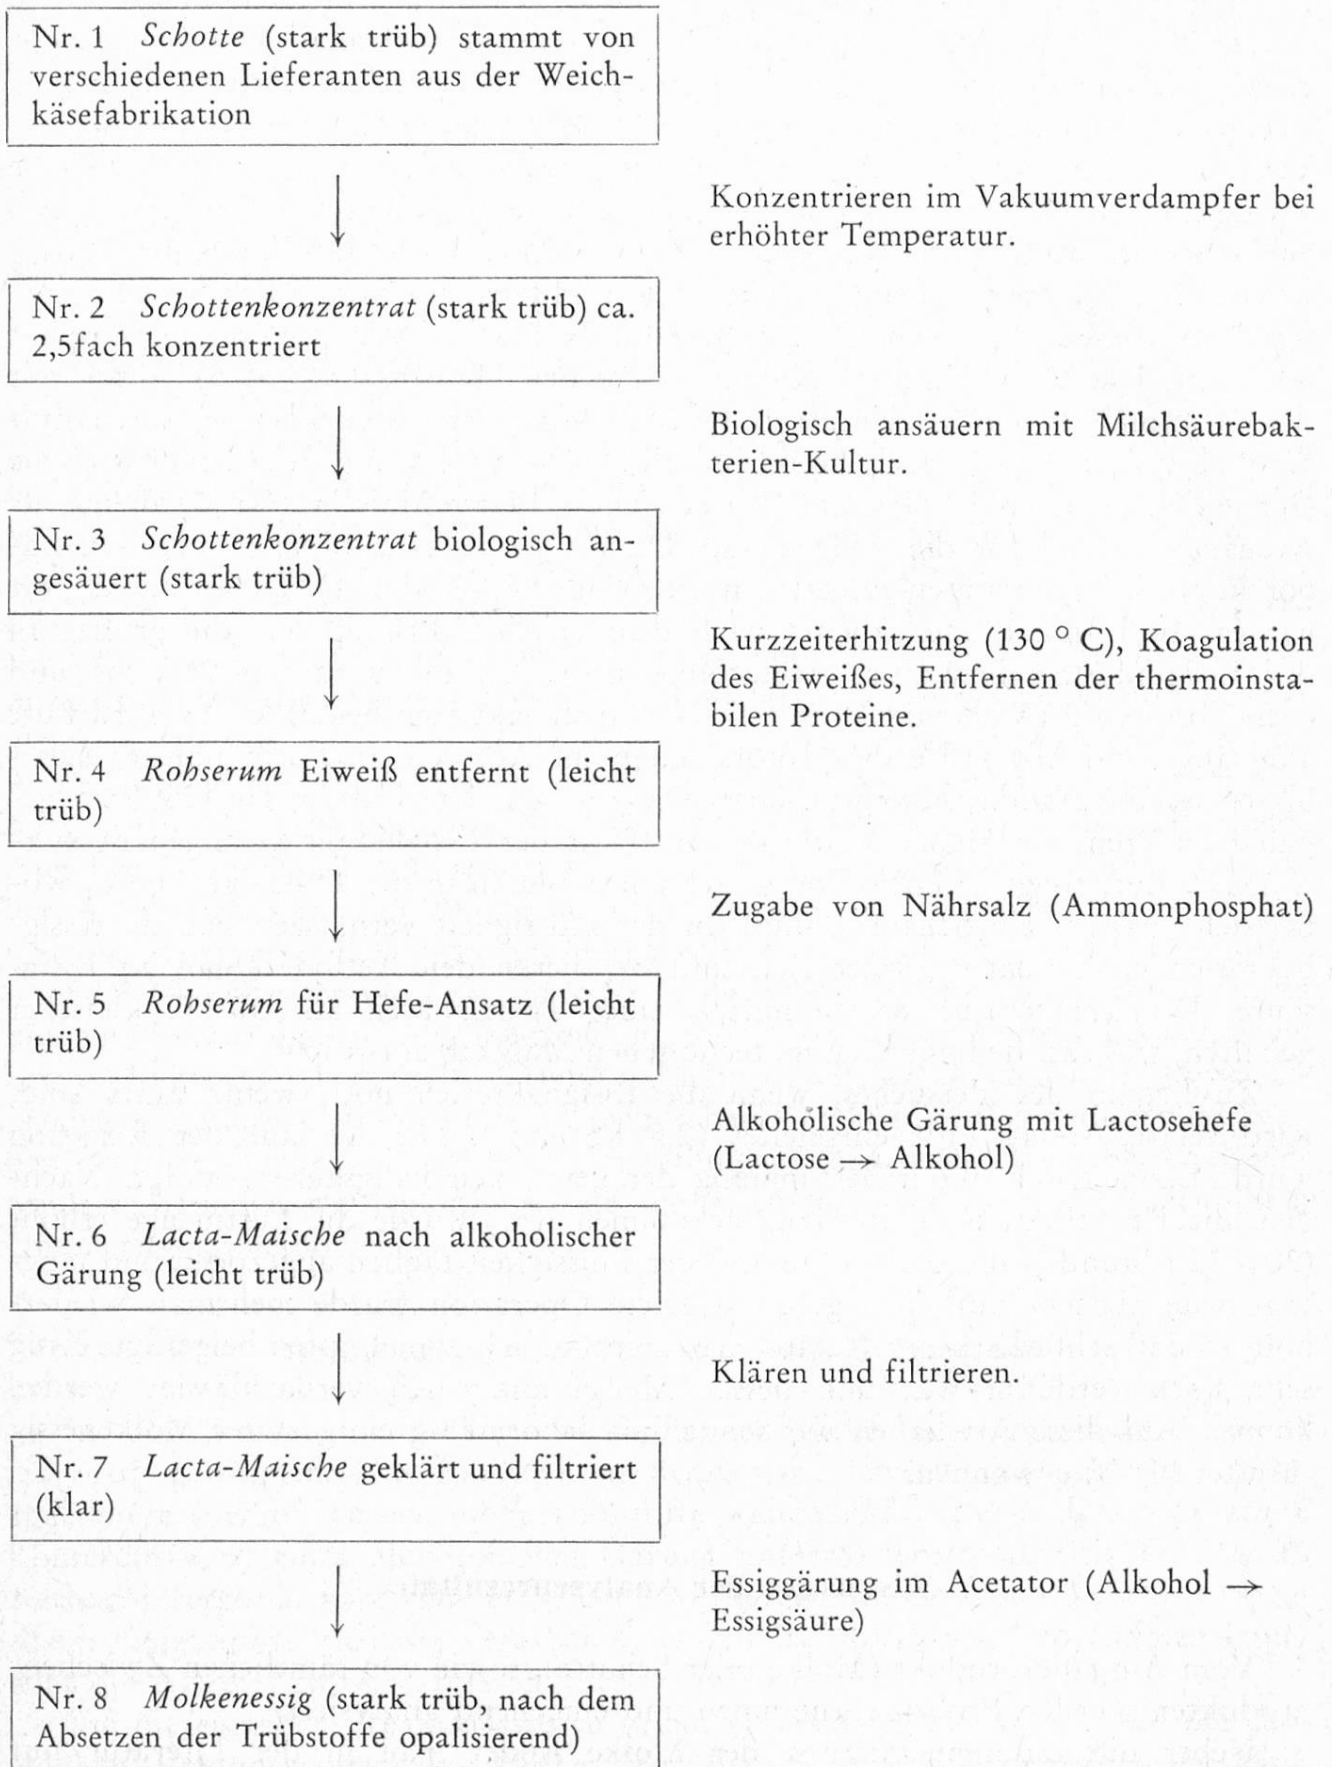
Nr. 1 *Schotte* (stark trüb) stammt von verschiedenen Lieferanten aus der Weichkäsefabrikation

Konzentrieren im Vakuumverdampfer bei erhöhter Temperatur.

Nr. 2 *Schottenkonzentrat* (stark trüb) ca. 2,5fach konzentriert

Biologisch ansäuern mit Milchsäurebakterien-Kultur.

Nr. 3 *Schottenkonzentrat* biologisch angesäuert (stark trüb)

Kurzzeiterhitzung (130 ° C), Koagulation des Eiweißes, Entfernen der thermoinstabilen Proteine.

Nr. 4 *Rohserum* Eiweiß entfernt (leicht trüb)

Zugabe von Nährsalz (Ammonphosphat)

Nr. 5 *Rohserum* für Hefe-Ansatz (leicht trüb)

Alkoholische Gärung mit Lactosehefe (Lactose $\rightarrow$ Alkohol)

Nr. 6 *Lacta-Maische* nach alkoholischer Gärung (leicht trüb)

Klären und filtrieren.

Nr. 7 *Lacta-Maische* geklärt und filtriert (klar)

Essiggärung im Acetator (Alkohol $\rightarrow$ Essigsäure)

Nr. 8 *Molkenessig* (stark trüb, nach dem Absetzen der Trübstoffe opalisierend)